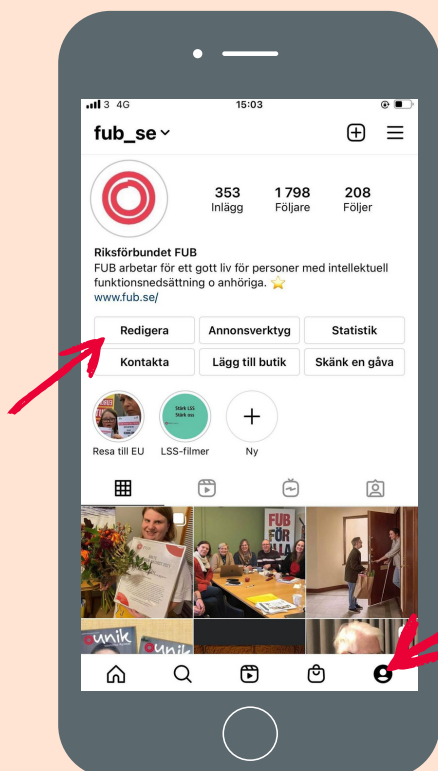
3 4G
15:03

fub_se

353
Inlägg

1 798
Följare

208
Följer

Riksförbundet FUB
FUB arbetar för ett gott liv för personer med intellektuell funktionsnedsättning o anhöriga. ⭐
www.fub.se/

Redigera
Annonsverktyg
Statistik
Kontakta
Lägg till butik
Skänk en gåva

Stärk LSS
Resa till EU
LSS-filmer
Ny

FUB FÖR
unik
unik